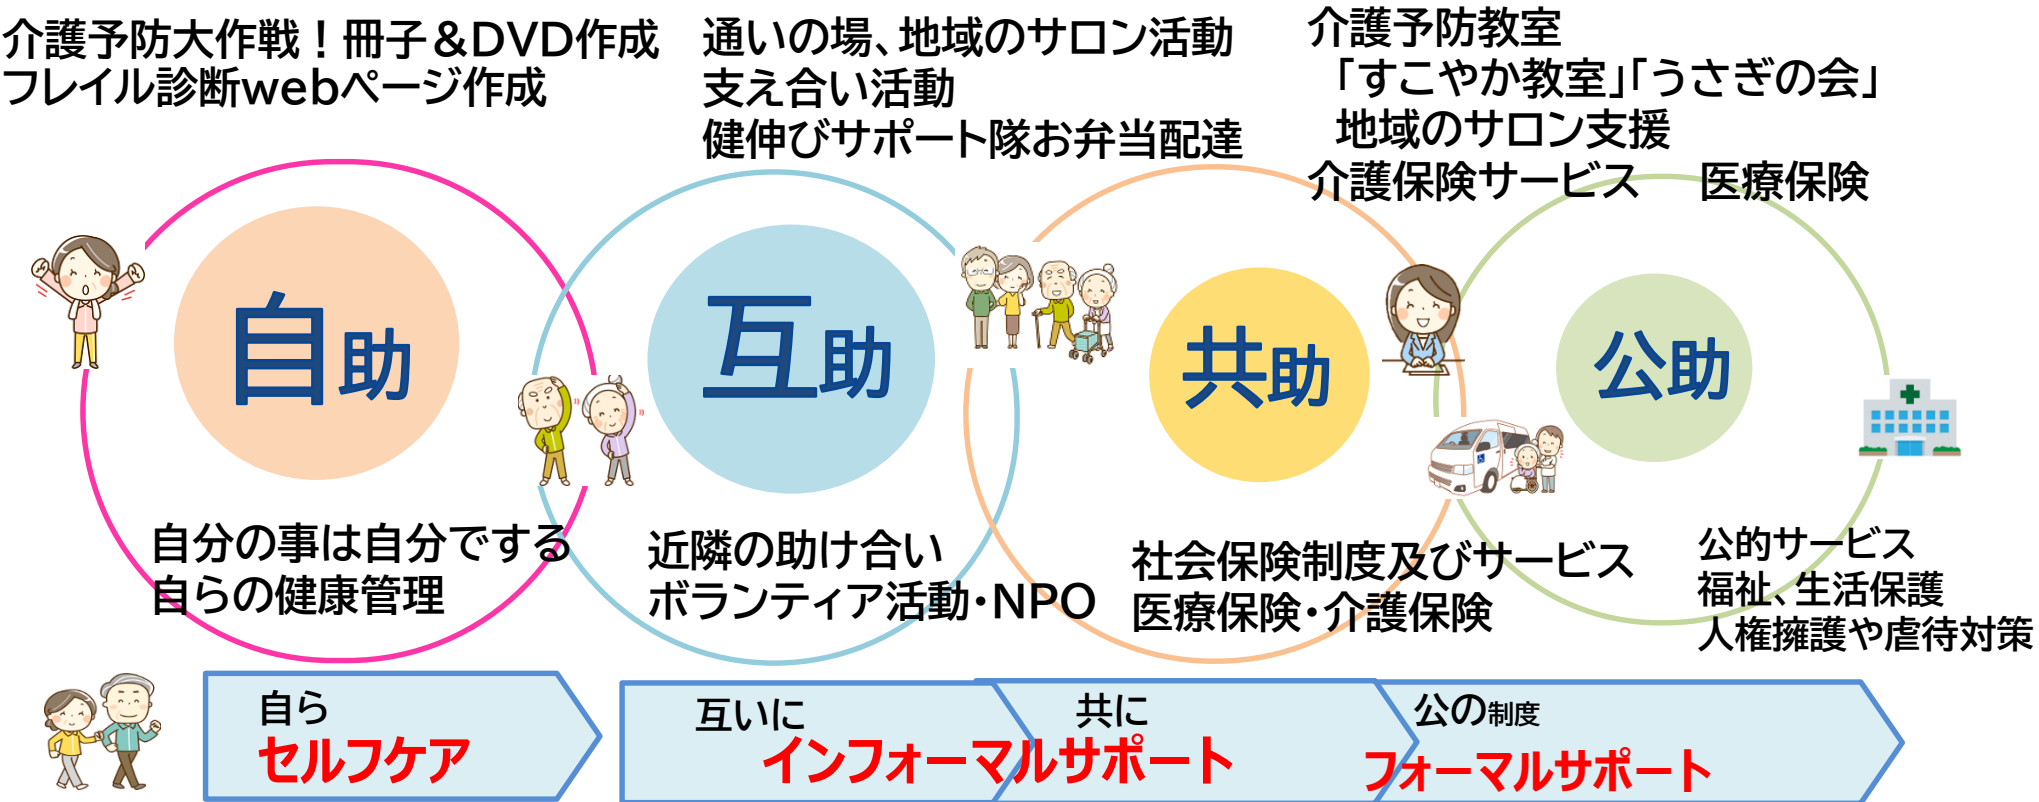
介護予防大作戦！冊子＆DVD作成
フレイル診断webページ作成

通いの場、地域のサロン活動
支え合い活動
健伸びサポート隊お弁当配達

介護予防教室
「すこやか教室」「うさぎの会」
地域のサロン支援
介護保険サービス　医療保険

自助

互助

共助

公助

自分の事は自分でする
自らの健康管理

近隣の助け合い
ボランティア活動・NPO

社会保険制度及びサービス
医療保険・介護保険

公的サービス
福祉、生活保護
人権擁護や虐待対策

自ら
セルフケア

互いに
インフォーマルサポート

共に

公の制度
フォーマルサポート